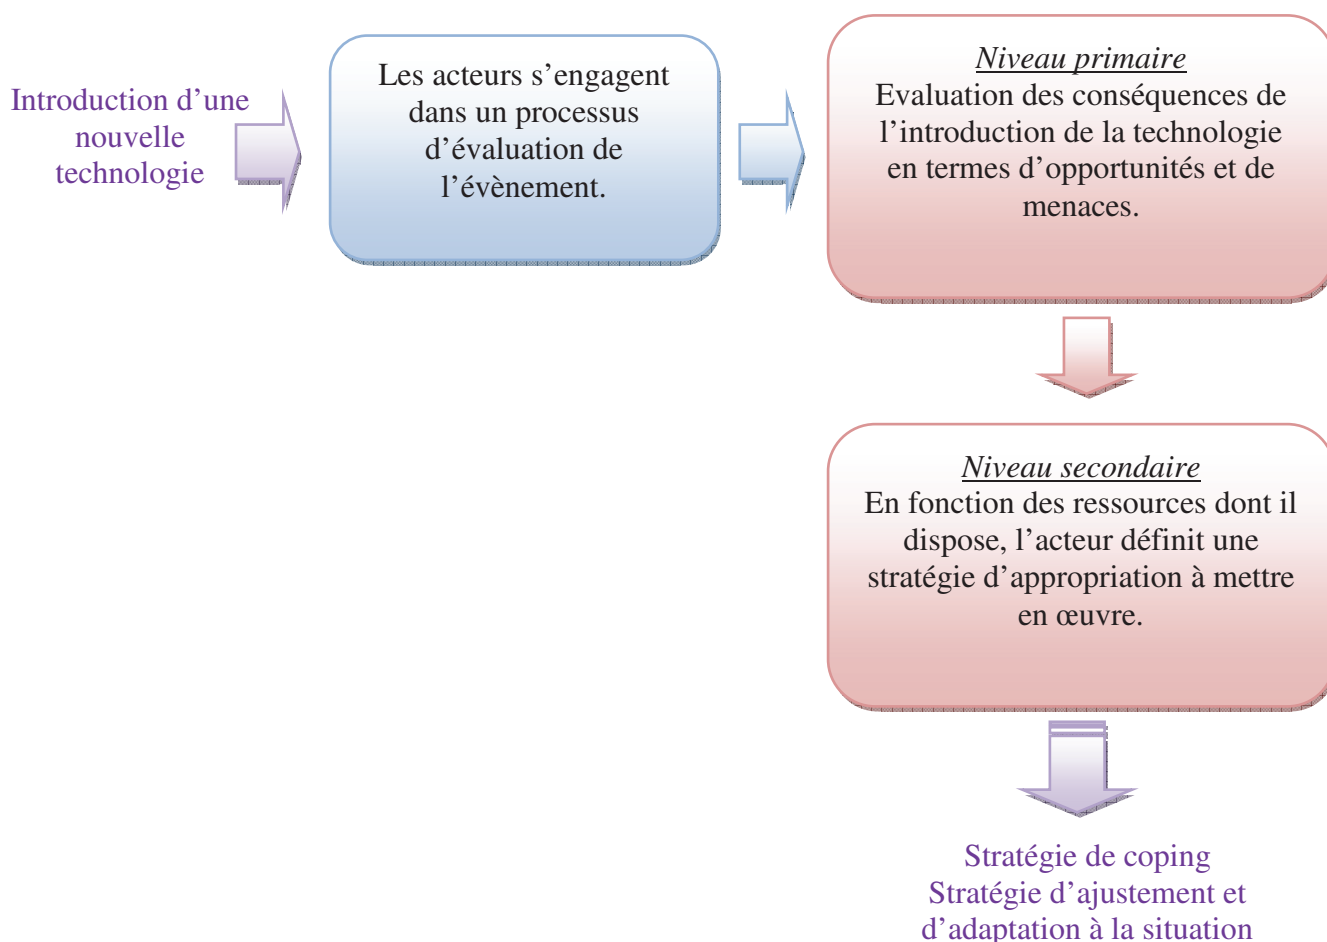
Introduction d’une nouvelle technologie

Les acteurs s’engagent dans un processus d’évaluation de l’évènement.

Niveau primaire
Evaluation des conséquences de l’introduction de la technologie en termes d’opportunités et de menaces.

Niveau secondaire
En fonction des ressources dont il dispose, l’acteur définit une stratégie d’appropriation à mettre en œuvre.

Stratégie de coping
Stratégie d’ajustement et d’adaptation à la situation